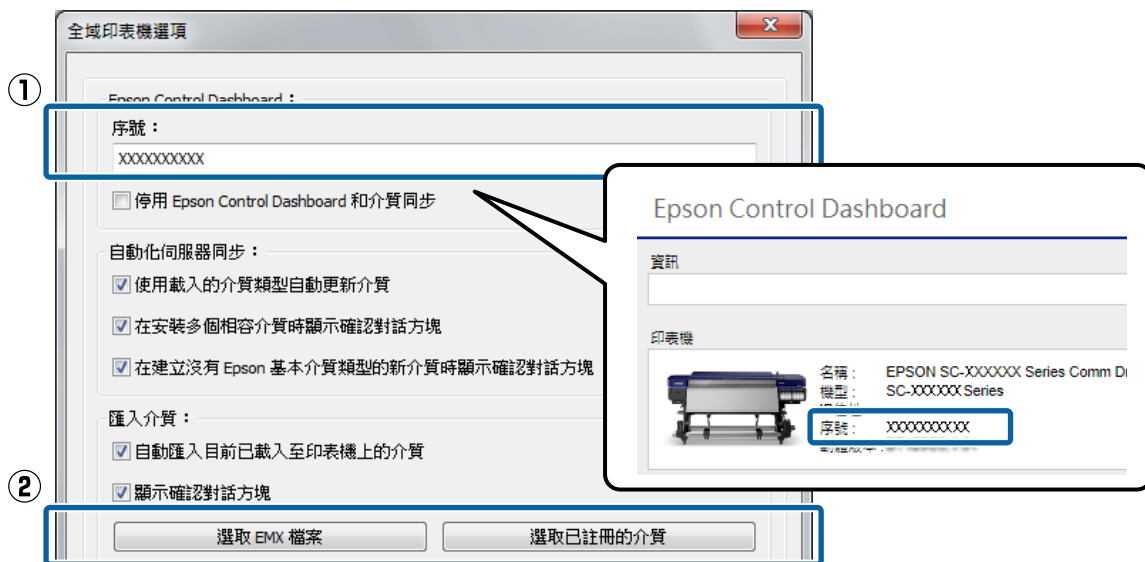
全域印表機選項

①

Epson Control Dashboard：

序號：

XXXXXXXXXX

停用 Epson Control Dashboard 和介質同步

自動化伺服器同步：

使用載入的介質類型自動更新介質

在安裝多個相容介質時顯示確認對話方塊

在建立沒有 Epson 基本介質類型的新介質時顯示確認對話方塊

匯入介質：

自動匯入目前已載入至印表機上的介質

顯示確認對話方塊

②

選取 EMX 檔案

選取已註冊的介質

Epson Control Dashboard

資訊

印表機

名稱：　EPSON SC-XXXXXX Series Comm Dr

機型：　SC-XXXXXX Series

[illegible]

序號：　XXXXXXXXXX

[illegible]